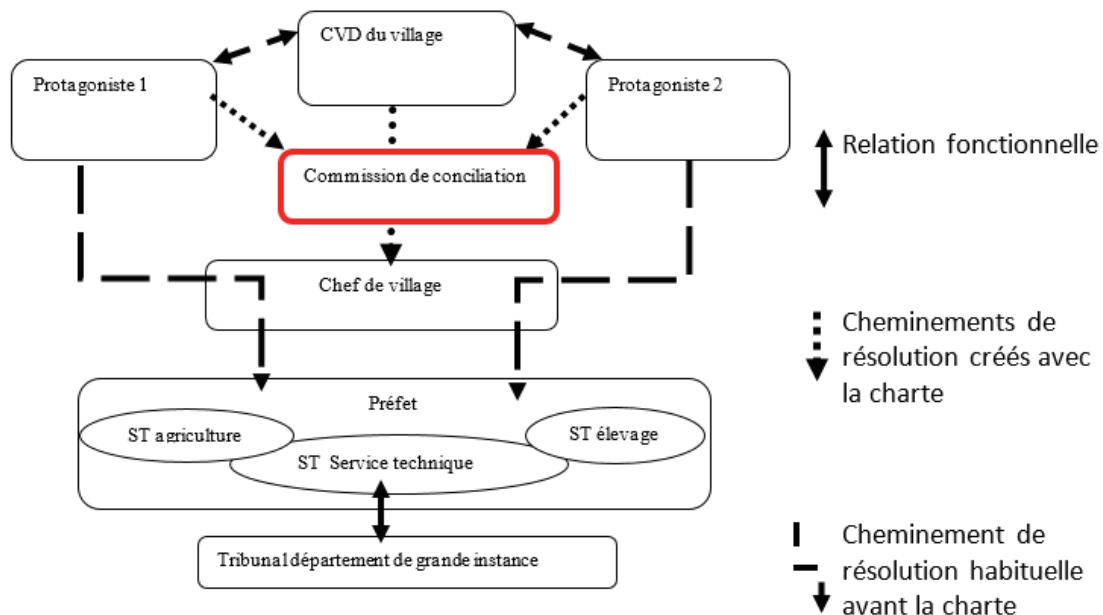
CVD du village

Protagoniste 1

Protagoniste 2

Relation fonctionnelle

Commission de conciliation

Chef de village

Cheminements de résolution créés avec la charte

Préfet

ST agriculture

ST élevage

ST Service technique

Tribunal département de grande instance

Cheminement de résolution habituelle avant la charte